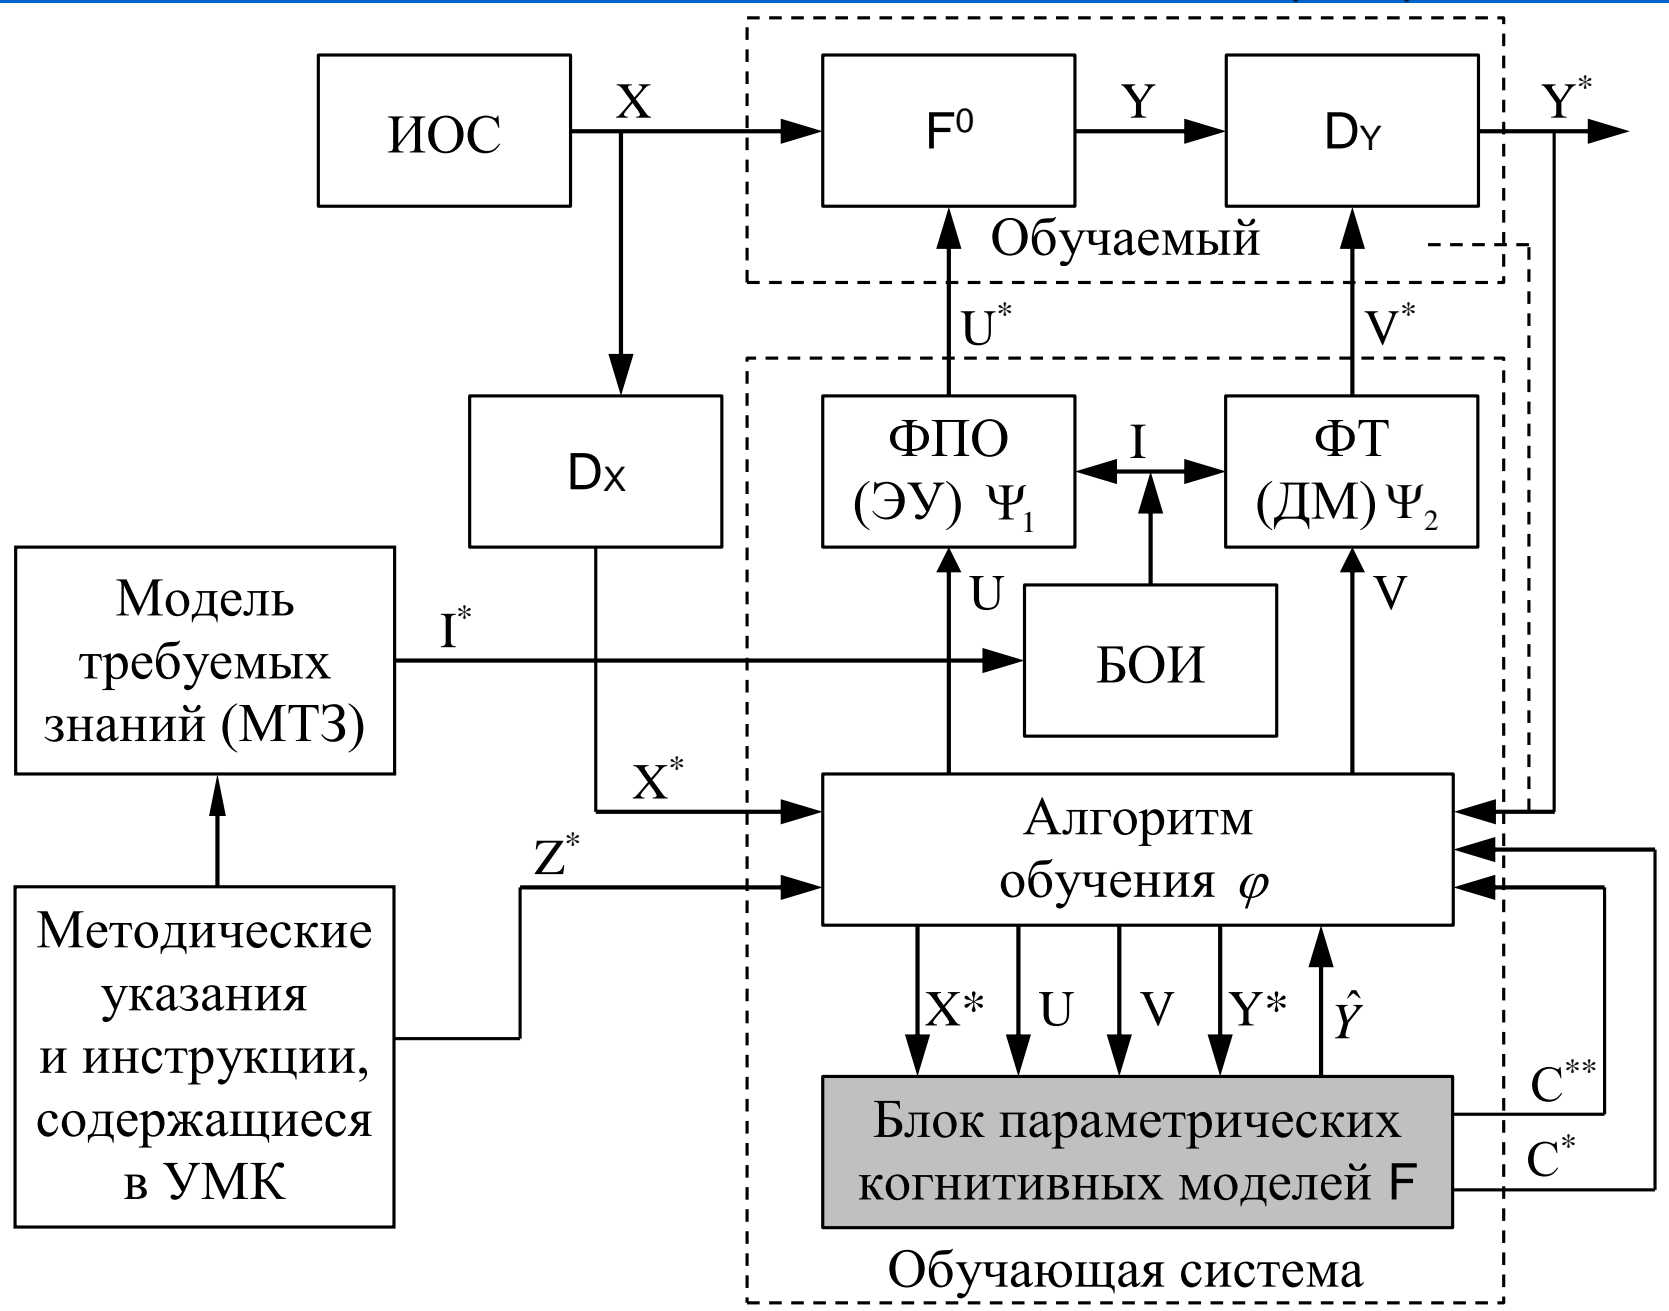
ИОС

X

$F^0$

Y

$D_Y$

$Y^*$

Обучаемый

$U^*$

$V^*$

$D_X$

ФПО (ЭУ) $\Psi_1$

I

ФТ (ДМ) $\Psi_2$

Модель требуемых знаний (МТЗ)

$I^*$

U

БОИ

V

$X^*$

Алгоритм обучения $\varphi$

$Z^*$

Методические указания и инструкции, содержащиеся в УМК

X*

U

V

Y*

$\hat{Y}$

$C^{**}$

Блок параметрических когнитивных моделей F

$C^*$

Обучающая система